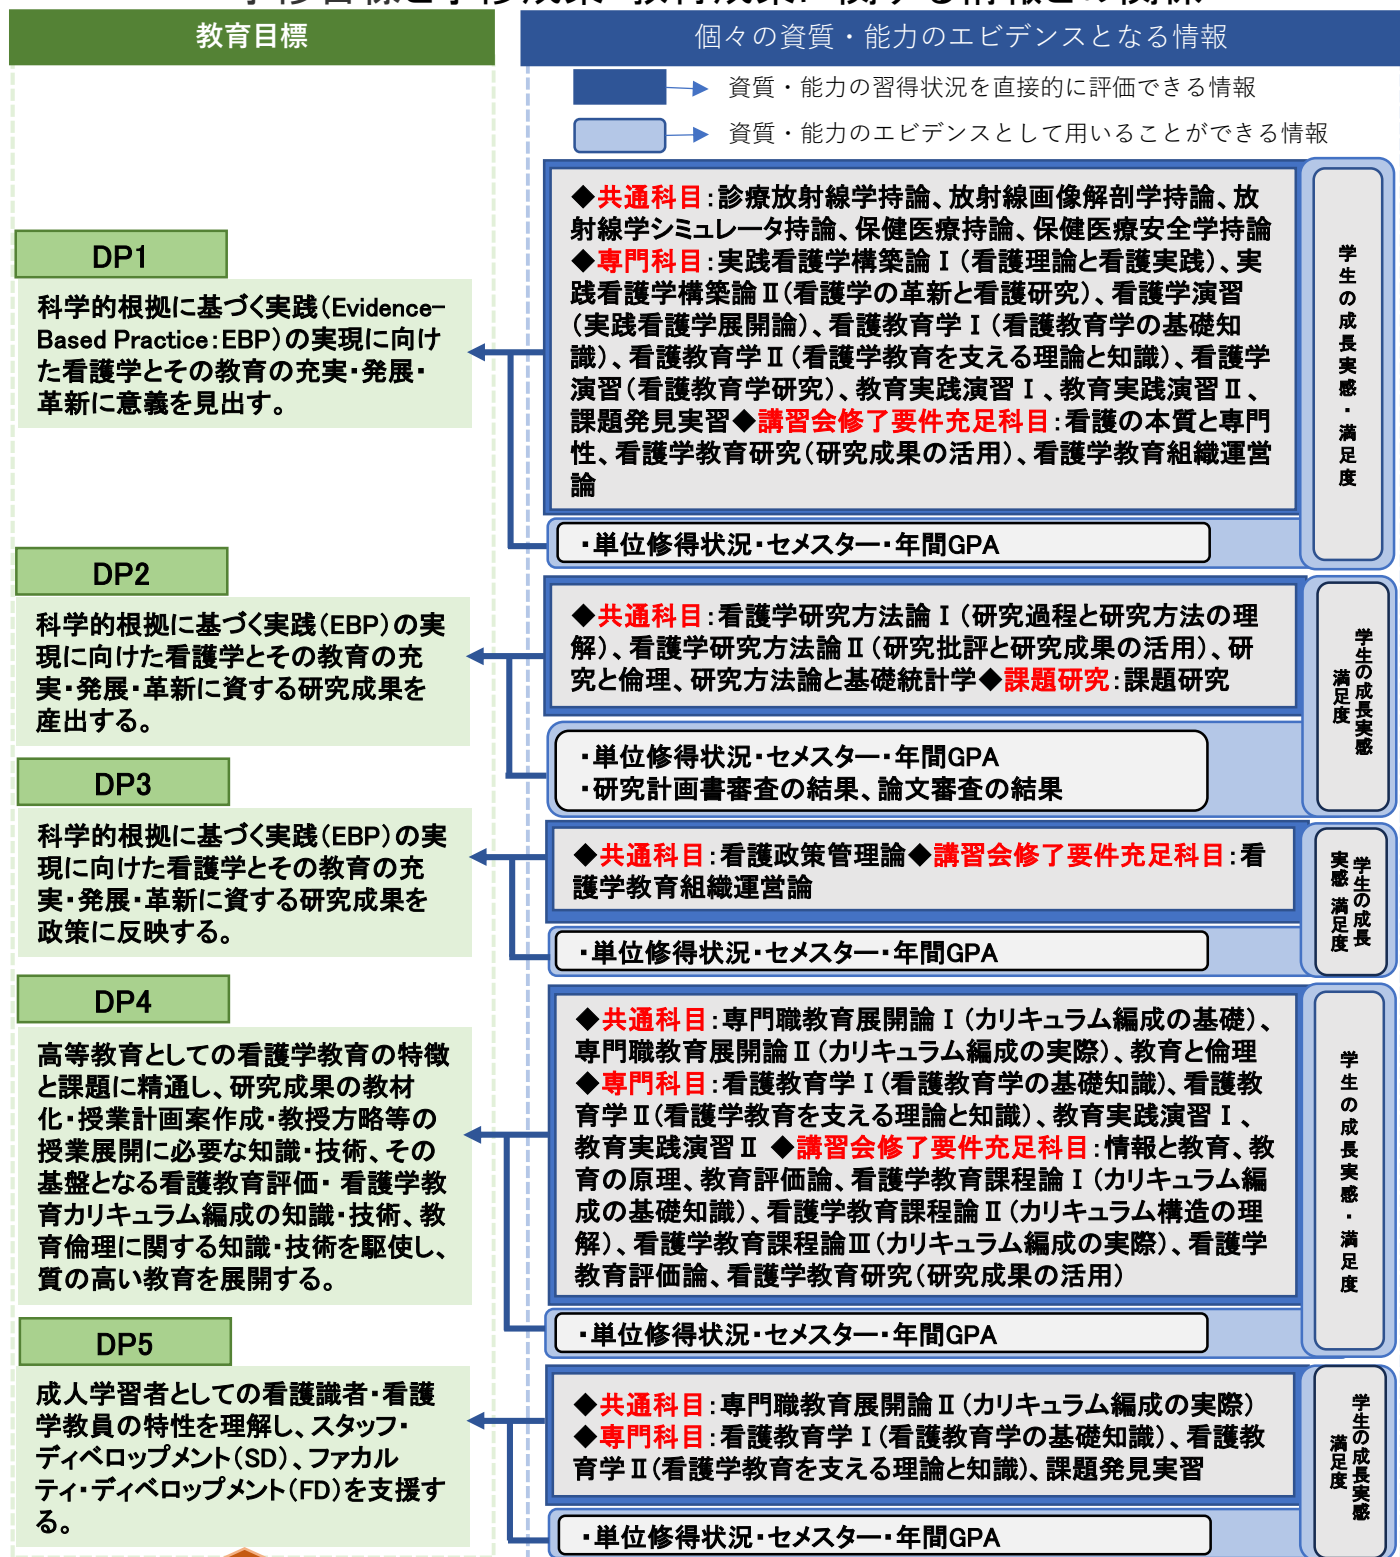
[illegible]

教育目標

個々の資質・能力のエビデンスとなる情報

資質・能力の習得状況を直接的に評価できる情報

資質・能力のエビデンスとして用いることができる情報

DP1

科学的根拠に基づく実践(Evidence-Based Practice:EBP)の実現に向けた看護学とその教育の充実・発展・革新に意義を見出す。

◆共通科目:診療放射線学持論、放射線画像解剖学持論、放射線学シミュレータ持論、保健医療持論、保健医療安全学持論◆専門科目:実践看護学構築論Ⅰ(看護理論と看護実践)、実践看護学構築論Ⅱ(看護学の革新と看護研究)、看護学演習(実践看護学展開論)、看護教育学Ⅰ(看護教育学の基礎知識)、看護教育学Ⅱ(看護学教育を支える理論と知識)、看護学演習(看護教育学研究)、教育実践演習Ⅰ、教育実践演習Ⅱ、課題発見実習◆講習会修了要件充足科目:看護の本質と専門性、看護学教育研究(研究成果の活用)、看護学教育組織運営論

・単位修得状況・セメスター・年間GPA

学生の成長実感・満足度

DP2

科学的根拠に基づく実践(EBP)の実現に向けた看護学とその教育の充実・発展・革新に資する研究成果を産出する。

◆共通科目:看護学研究方法論Ⅰ(研究過程と研究方法の理解)、看護学研究方法論Ⅱ(研究批評と研究成果の活用)、研究と倫理、研究方法論と基礎統計学◆課題研究:課題研究

・単位修得状況・セメスター・年間GPA
・研究計画書審査の結果、論文審査の結果

学生の成長実感 満足度

DP3

科学的根拠に基づく実践(EBP)の実現に向けた看護学とその教育の充実・発展・革新に資する研究成果を政策に反映する。

◆共通科目:看護政策管理論◆講習会修了要件充足科目:看護学教育組織運営論

・単位修得状況・セメスター・年間GPA

学生の成長実感 満足度

DP4

高等教育としての看護学教育の特徴と課題に精通し、研究成果の教材化・授業計画案作成・教授方略等の授業展開に必要な知識・技術、その基盤となる看護教育評価・看護学教育カリキュラム編成の知識・技術、教育倫理に関する知識・技術を駆使し、質の高い教育を展開する。

◆共通科目:専門職教育展開論Ⅰ(カリキュラム編成の基礎)、専門職教育展開論Ⅱ(カリキュラム編成の実際)、教育と倫理◆専門科目:看護教育学Ⅰ(看護教育学の基礎知識)、看護教育学Ⅱ(看護学教育を支える理論と知識)、教育実践演習Ⅰ、教育実践演習Ⅱ◆講習会修了要件充足科目:情報と教育、教育の原理、教育評価論、看護学教育課程論Ⅰ(カリキュラム編成の基礎知識)、看護学教育課程論Ⅱ(カリキュラム構造の理解)、看護学教育課程論Ⅲ(カリキュラム編成の実際)、看護学教育評価論、看護学教育研究(研究成果の活用)

・単位修得状況・セメスター・年間GPA

学生の成長実感・満足度

DP5

成人学習者としての看護職者・看護学教員の特性を理解し、スタッフ・ディベロップメント(SD)、ファカルティ・ディベロップメント(FD)を支援する。

◆共通科目:専門職教育展開論Ⅱ(カリキュラム編成の実際)◆専門科目:看護教育学Ⅰ(看護教育学の基礎知識)、看護教育学Ⅱ(看護学教育を支える理論と知識)、課題発見実習

・単位修得状況・セメスター・年間GPA

学生の成長実感 満足度